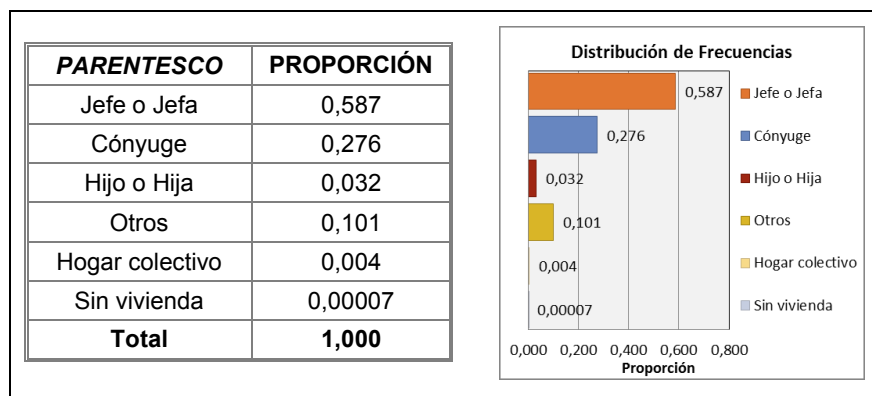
| *PARENTESCO* | **PROPORCIÓN** |
|---|---|
| Jefe o Jefa | 0,587 |
| Cónyuge | 0,276 |
| Hijo o Hija | 0,032 |
| Otros | 0,101 |
| Hogar colectivo | 0,004 |
| Sin vivienda | 0,00007 |
| **Total** | **1,000** |

Distribución de Frecuencias

0,587
0,276
0,032
0,101
0,004
0,00007

Jefe o Jefa
Cónyuge
Hijo o Hija
Otros
Hogar colectivo
Sin vivienda

0,000 0,200 0,400 0,600 0,800
Proporción